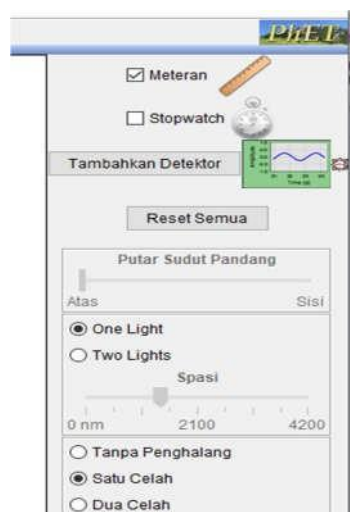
PhET

☑ Meteran

☐ Stopwatch

Tambahkan Detektor

Time (s)

Reset Semua

Putar Sudut Pandang

Atas

Sisi

◉ One Light

○ Two Lights

Spasi

0 nm

2100

4200

○ Tanpa Penghalang

◉ Satu Celah

○ Dua Celah